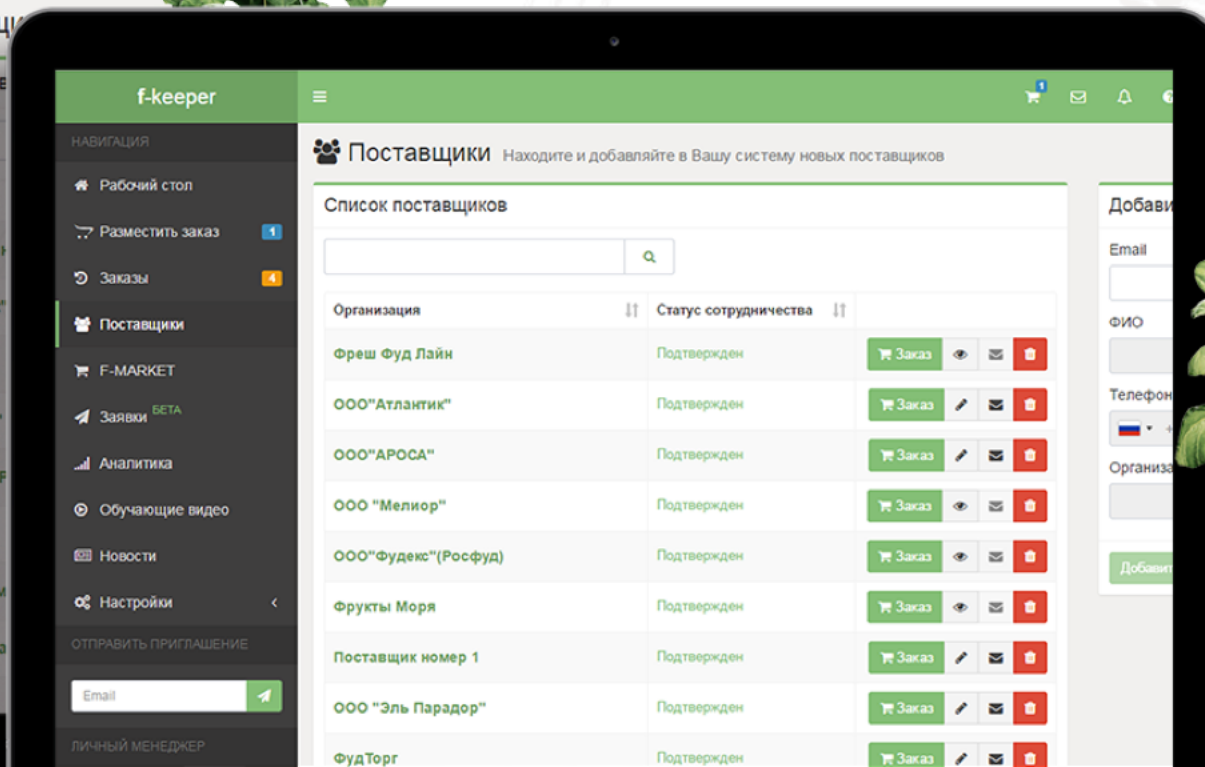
f-keeper

1

НАВИГАЦИЯ

Рабочий стол

Разместить заказ 1

Заказы 4

Поставщики

F-MARKET

Заявки БЕТА

Аналитика

Обучающие видео

Новости

Настройки

ОТПРАВИТЬ ПРИГЛАШЕНИЕ

Email

ЛИЧНЫЙ МЕНЕДЖЕР

Поставщики Находите и добавляйте в Вашу систему новых поставщиков

Список поставщиков

| Организация | Статус сотрудничества | |
|---|---|---|
| Фреш Фуд Лайн | Подтвержден | Заказ |
| ООО"Атлантик" | Подтвержден | Заказ |
| ООО"АРОСА" | Подтвержден | Заказ |
| ООО "Мелиор" | Подтвержден | Заказ |
| ООО"Фудекс"(Росфуд) | Подтвержден | Заказ |
| Фрукты Моря | Подтвержден | Заказ |
| Поставщик номер 1 | Подтвержден | Заказ |
| ООО "Эль Парадор" | Подтвержден | Заказ |
| ФудТорг | | Заказ |

Добави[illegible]

Email

ФИО

Телефон

Организа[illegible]

Добавит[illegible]